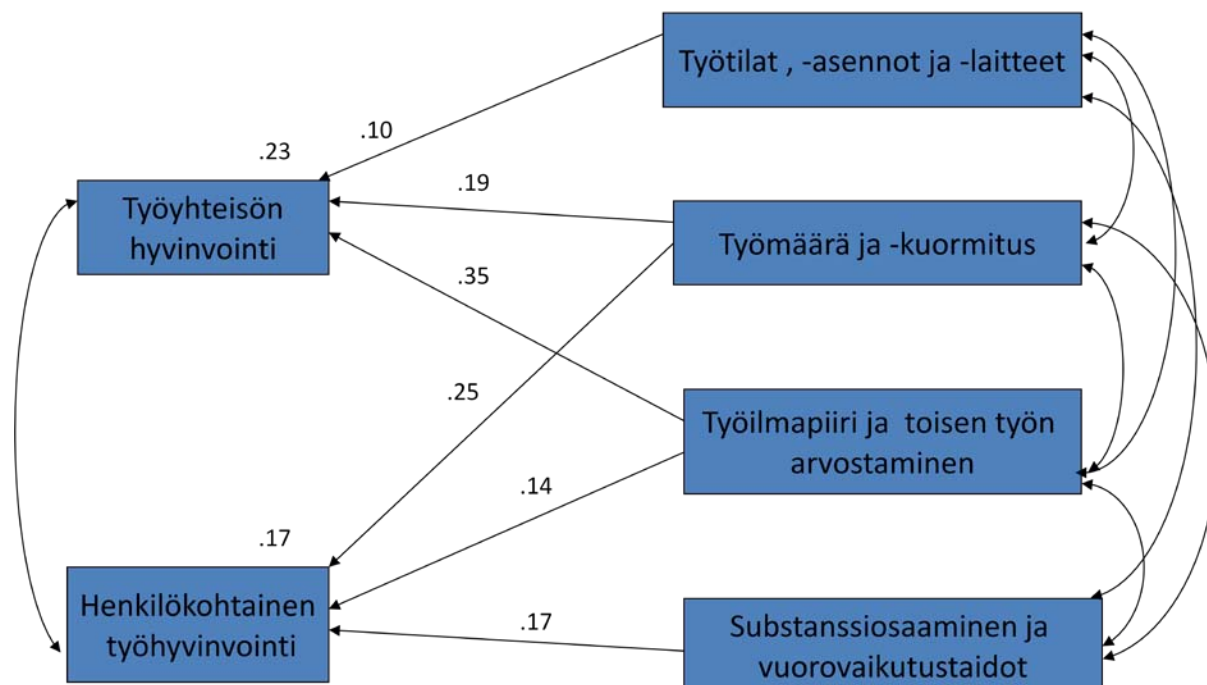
Työtilat , -asennot ja -laitteet

.10

.23

Työyhteisön hyvinvointi

.19

Työmäärä ja -kuormitus

.35

.25

Työilmapiiri ja toisen työn arvostaminen

.14

.17

Henkilökohtainen työhyvinvointi

.17

Substanssiosaaminen ja vuorovaikutustaidot